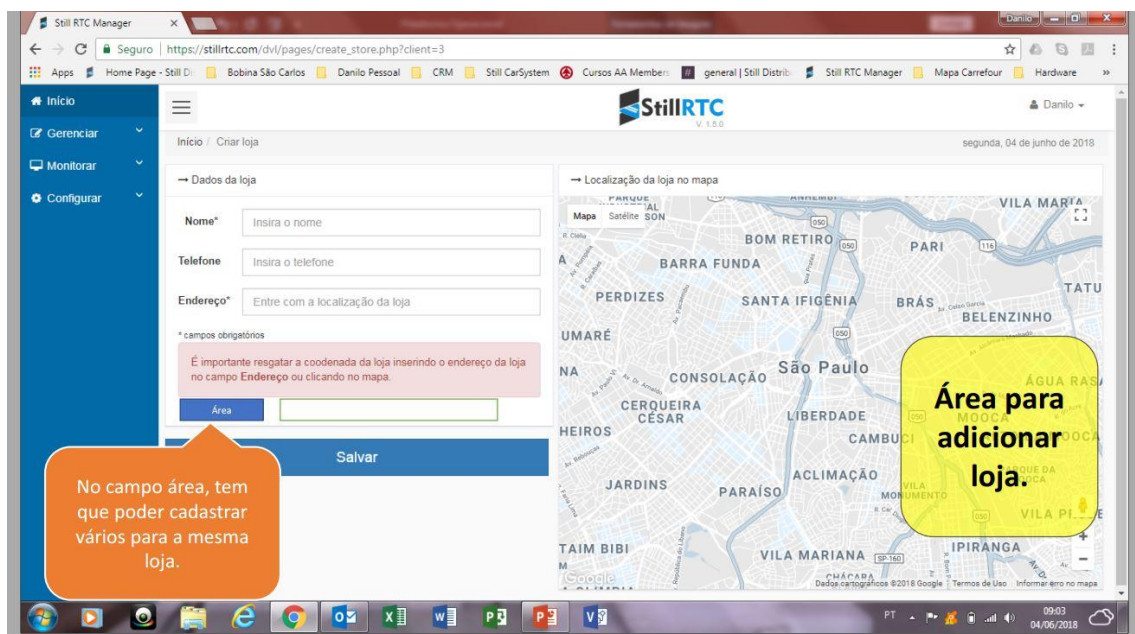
Still RTC Manager ×

Danilo

← → C Seguro | https://stillrtc.com/dvl/pages/create_store.php?client=3

Apps Home Page - Still D Bobina São Carlos Danilo Pessoal CRM Still CarSystem Cursos AA Members general | Still Distrib Still RTC Manager Mapa Carrefour Hardware »

Início
Gerenciar
Monitorar
Configurar

StillRTC
V. 1.5.0

Danilo

Início / Criar loja

segunda, 04 de junho de 2018

→ Dados da loja

Nome* Insira o nome

Telefone Insira o telefone

Endereço* Entre com a localização da loja

* campos obrigatórios

É importante resgatar a coodenada da loja inserindo o endereço da loja no campo **Endereço** ou clicando no mapa.

Área

Salvar

No campo área, tem que poder cadastrar vários para a mesma loja.

→ Localização da loja no mapa

Mapa Satélite

VILA MARIA
BOM RETIRO
PARI
BARRA FUNDA
PERDIZES
SANTA IFIGÊNIA
BRÁS
TATU
BELENZINHO
UMARÉ
CONSOLAÇÃO
São Paulo
ÁGUA RASA
CERQUEIRA CÉSAR
LIBERDADE
MOOCA
HEIROS
CAMBUCI
JARDINS
ACLIMAÇÃO
PARAÍSO
VILA MONUMENTO
TAIM BIBI
VILA MARIANA
IPIRANGA
CHÁCARA

Área para adicionar loja.

Google
Dados cartográficos ©2018 Google Termos de Uso Informar erro no mapa

PT 09:03 04/06/2018